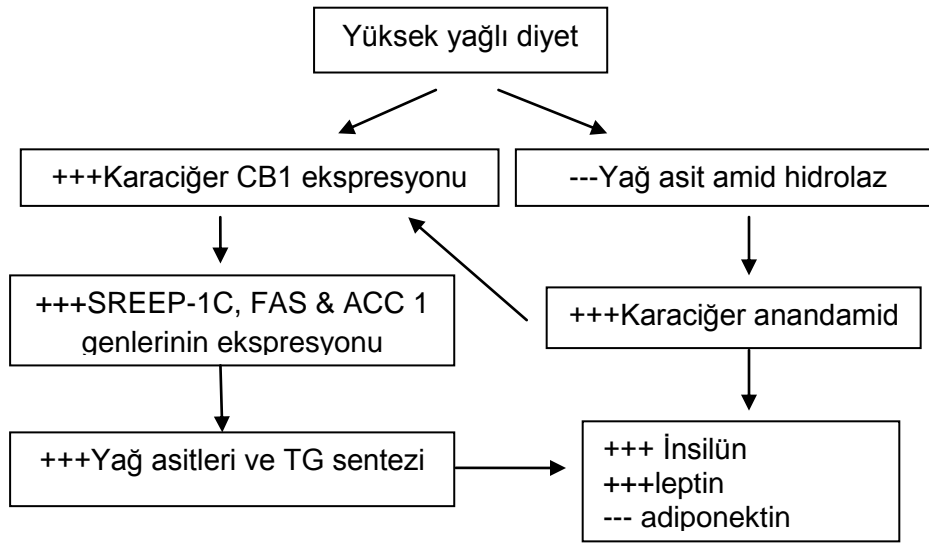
Yüksek yağlı diyet

+++Karaciğer CB1 ekspresyonu

---Yağ asit amid hidrolaz

+++SREEP-1C, FAS & ACC 1 genlerinin ekspresyonu

+++Karaciğer anandamid

+++Yağ asitleri ve TG sentezi

+++ İnsilün
+++leptin
--- adiponektin